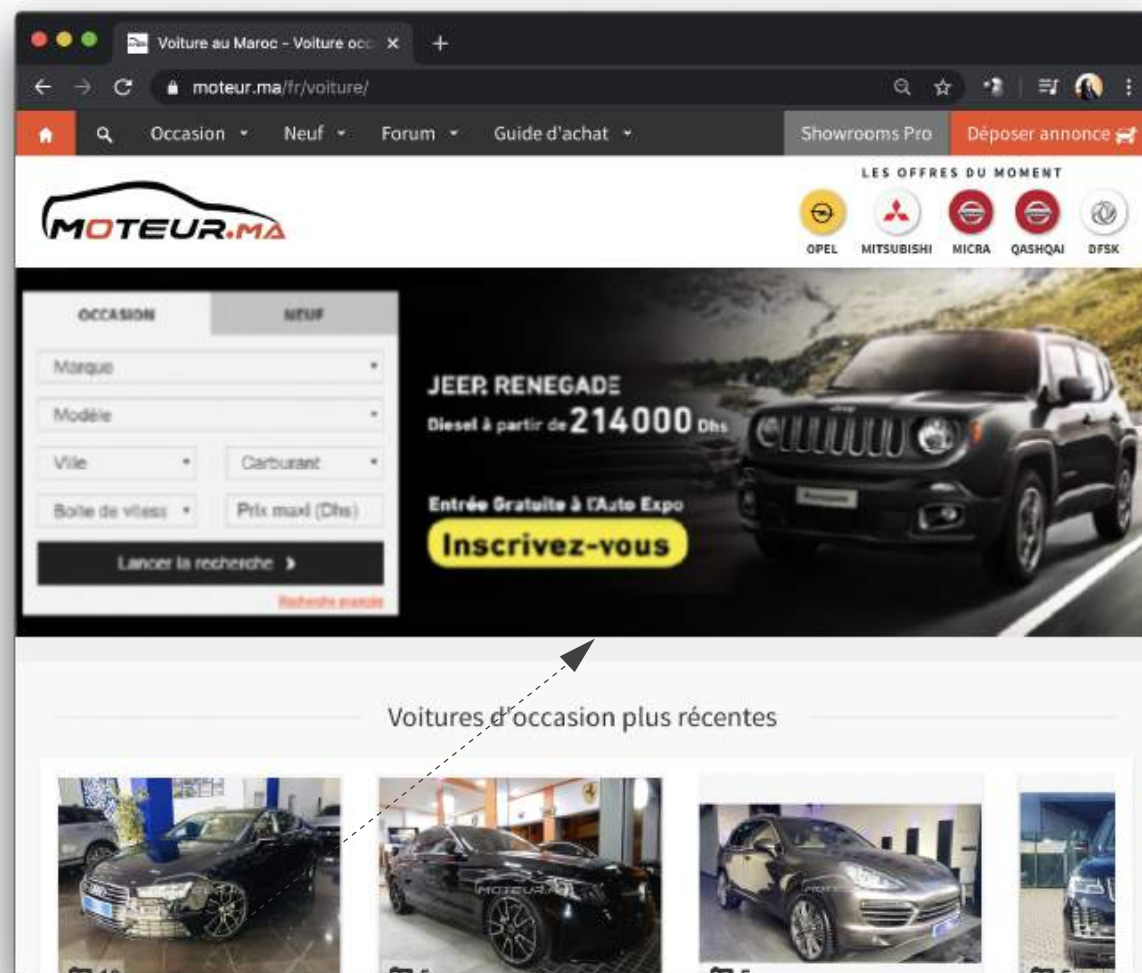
Voiture au Maroc - Voiture occ ×

moteur.ma/fr/voiture/

Occasion Neuf Forum Guide d'achat

Showrooms Pro Déposer annonce

MOTEUR.MA

LES OFFRES DU MOMENT

OPEL MITSUBISHI MICRA QASHQAI DFSK

OCCASION NEUF

Marque

Modèle

Ville Carburant

Boite de vitess Prix maxi (Dhs)

Lancer la recherche

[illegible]

JEEP. RENEGADE
Diesel à partir de 214000 Dhs

Entrée Gratuite à l'Auto Expo
Inscrivez-vous

Voitures d'occasion plus récentes